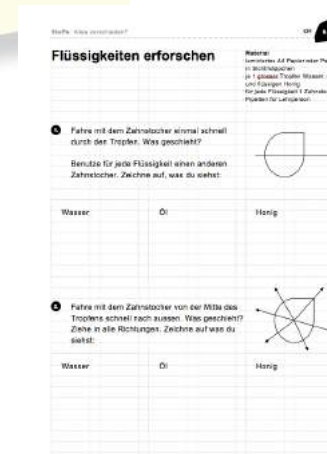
Stoffe: Was verbindet?

Flüssigkeiten erforschen

Material:
laminiertes A4 Papier oder P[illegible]
in Sichtmäppchen
je 1 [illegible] Tropfen Wasser, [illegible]
und flüssigen Honig
für jede Flüssigkeit 1 Zahnst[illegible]
Pipetten für Lehrperson

Fahre mit dem Zahnstocher einmal schnell durch den Tropfen. Was geschieht?

Benutze für jede Flüssigkeit einen anderen Zahnstocher. Zeichne auf, was du siehst.

| Wasser | Öl | Honig |
|---|---|---|
| | | |

Fahre mit dem Zahnstocher von der Mitte des Tropfens schnell nach aussen. Was geschieht? Ziehe in alle Richtungen. Zeichne auf was du siehst.

| Wasser | Öl | Honig |
|---|---|---|
| | | |